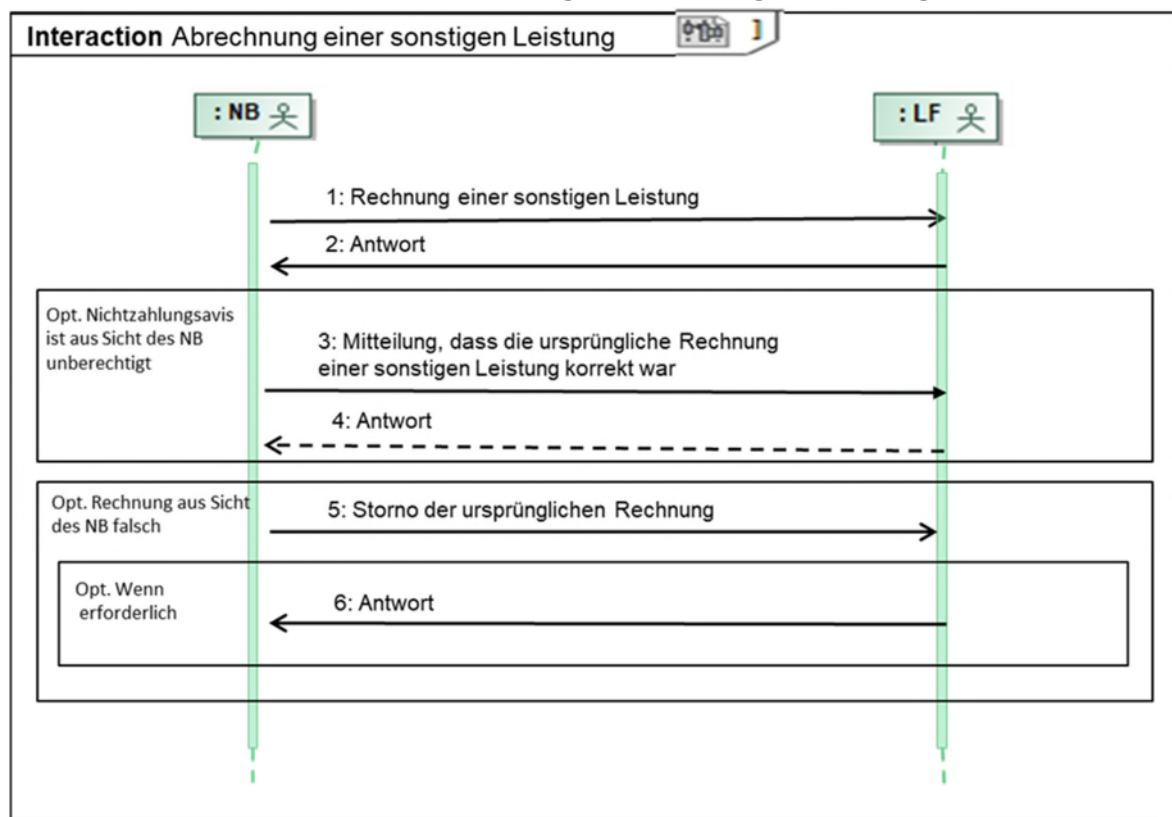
Interaction Abrechnung einer sonstigen Leistung

: NB

: LF

1: Rechnung einer sonstigen Leistung

2: Antwort

Opt. Nichtzahlungsavis ist aus Sicht des NB unberechtigt

3: Mitteilung, dass die ursprüngliche Rechnung einer sonstigen Leistung korrekt war

4: Antwort

Opt. Rechnung aus Sicht des NB falsch

5: Storno der ursprünglichen Rechnung

Opt. Wenn erforderlich

6: Antwort